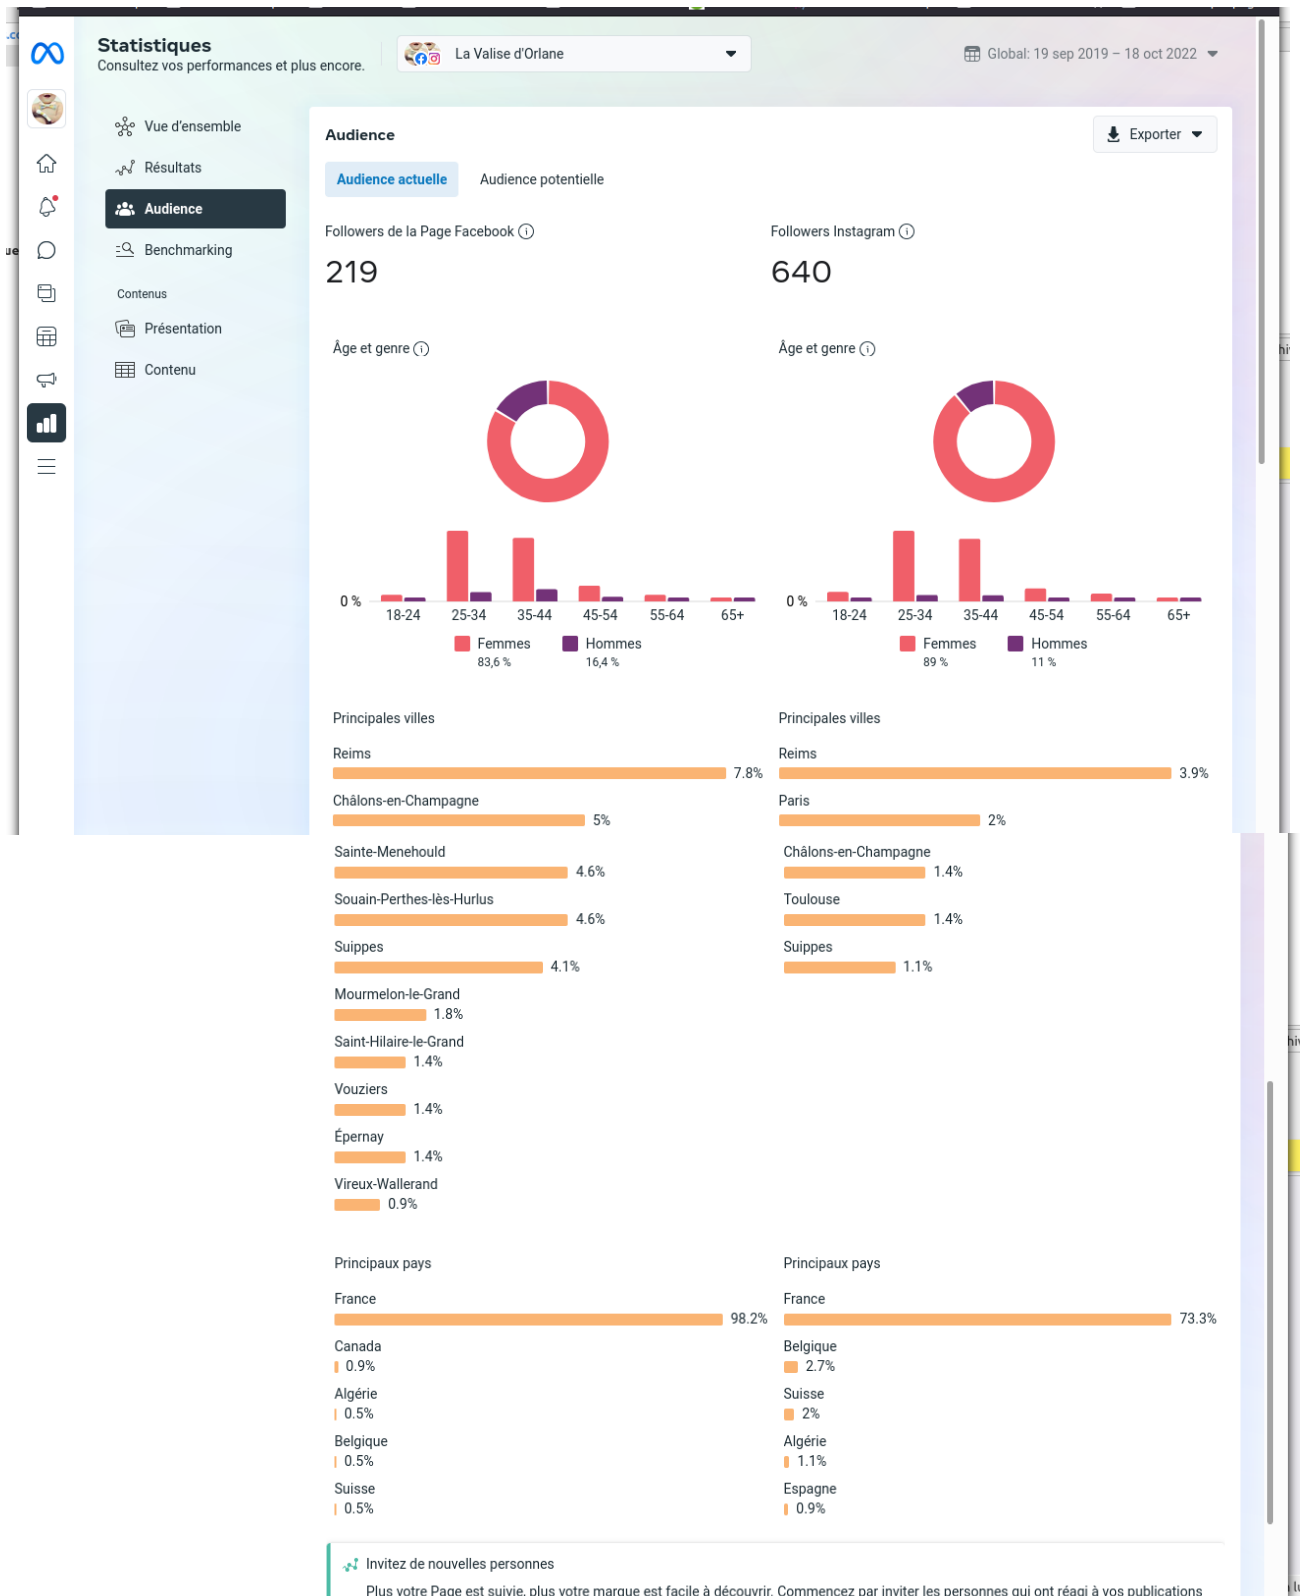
Statistiques
Consultez vos performances et plus encore.

La Valise d'Orlane

Global: 19 sep 2019 – 18 oct 2022

Vue d'ensemble
Résultats
Audience
Benchmarking
Contenus
Présentation
Contenu

Audience

Exporter

Audience actuelle
Audience potentielle

Followers de la Page Facebook
219

Followers Instagram
640

Âge et genre

0 %
18-24 25-34 35-44 45-54 55-64 65+
Femmes 83,6 %
Hommes 16,4 %

Âge et genre

0 %
18-24 25-34 35-44 45-54 55-64 65+
Femmes 89 %
Hommes 11 %

Principales villes
Reims 7.8%
Châlons-en-Champagne 5%
Sainte-Menehould 4.6%
Souain-Perthes-lès-Hurlus 4.6%
Suippes 4.1%
Mourmelon-le-Grand 1.8%
Saint-Hilaire-le-Grand 1.4%
Vouziers 1.4%
Épernay 1.4%
Vireux-Wallerand 0.9%

Principales villes
Reims 3.9%
Paris 2%
Châlons-en-Champagne 1.4%
Toulouse 1.4%
Suippes 1.1%

Principaux pays
France 98.2%
Canada 0.9%
Algérie 0.5%
Belgique 0.5%
Suisse 0.5%

Principaux pays
France 73.3%
Belgique 2.7%
Suisse 2%
Algérie 1.1%
Espagne 0.9%

Invitez de nouvelles personnes
Plus votre Page est suivie, plus votre marque est facile à découvrir. Commencez par inviter les personnes qui ont réagi à vos publications